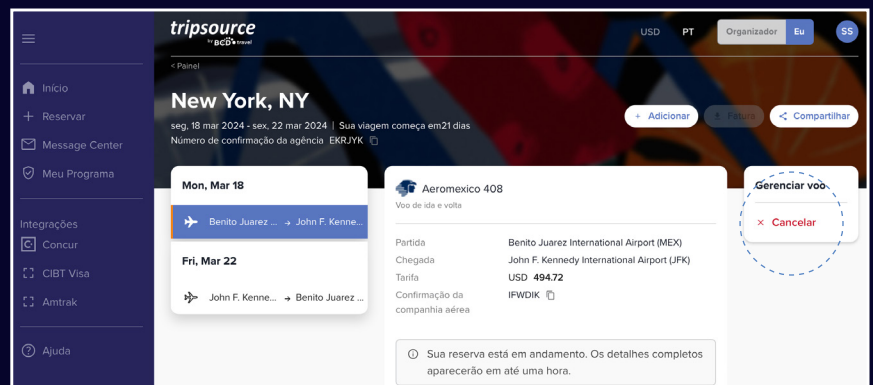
tripsource by BCD travel

USD PT Organizador Eu SS

Início
+ Reservar
Message Center
Meu Programa

Integrações
Concur
CIBT Visa
Amtrak

Ajuda

< Painel

New York, NY

seg, 18 mar 2024 - sex, 22 mar 2024 | Sua viagem começa em21 dias
Número de confirmação da agência EKRJYK

+ Adicionar
Fatura
Compartilhar

Mon, Mar 18
Benito Juarez ... → John F. Kenne...

Fri, Mar 22
John F. Kenne... → Benito Juarez ...

Aeromexico 408
Voo de ida e volta

| Partida | Benito Juarez International Airport (MEX) |
|---|---|
| Chegada | John F. Kennedy International Airport (JFK) |
| Tarifa | USD 494.72 |
| Confirmação da companhia aérea | IFWDIK |

Sua reserva está em andamento. Os detalhes completos aparecerão em até uma hora.

Gerenciar voo
× Cancelar